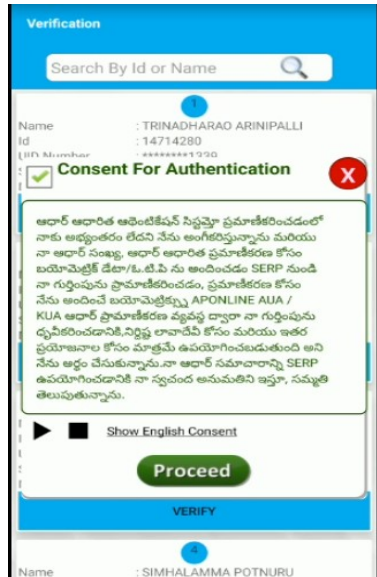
Verification

Search By Id or Name

1

Name : TRINADHARAO ARINIPALLI
Id : 14714280
UID Number : ********1339

Consent For Authentication

X

ఆధార్ ఆధారిత అథెంటికేషన్ సిస్టమ్తో ప్రమాణీకరించడంలో నాకు అభ్యంతరం లేదని నేను అంగీకరిస్తున్నాను మరియు నా ఆధార్ సంఖ్య, ఆధార్ ఆధారిత ప్రమాణీకరణ కోసం బయోమెట్రిక్ డేటా/ఓ.టి.పి ను అందించడం SERP నుండి నా గుర్తింపును ప్రమాణీకరించడం, ప్రమాణీకరణ కోసం నేను అందించే బయోమెట్రిక్స్ను APONLINE AUA / KUA ఆధార్ ప్రమాణీకరణ వ్యవస్థ ద్వారా నా గుర్తింపును ధృవీకరించడానికి,నిర్దిష్ట లావాదేవీ కోసం మరియు ఇతర ప్రయోజనాల కోసం మాత్రమే ఉపయోగించబడుతుంది అని నేను అర్థం చేసుకున్నాను.నా ఆధార్ సమాచారాన్ని SERP ఉపయోగించడానికి నా స్వచ్ఛంద అనుమతిని ఇస్తూ, సమ్మతి తెలుపుతున్నాను.

Show English Consent

Proceed

VERIFY

4

Name : SIMHALAMMA POTNURU